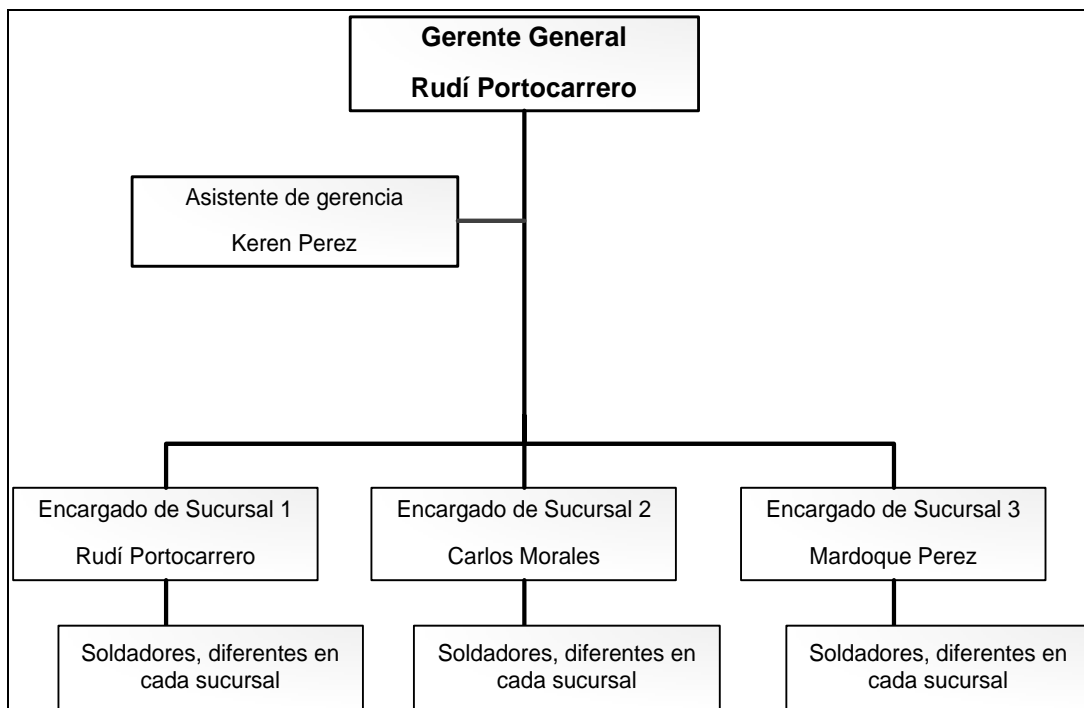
Gerente General
Rudí Portocarrero

Asistente de gerencia
Keren Perez

Encargado de Sucursal 1
Rudí Portocarrero

Encargado de Sucursal 2
Carlos Morales

Encargado de Sucursal 3
Mardoque Perez

Soldadores, diferentes en cada sucursal

Soldadores, diferentes en cada sucursal

Soldadores, diferentes en cada sucursal